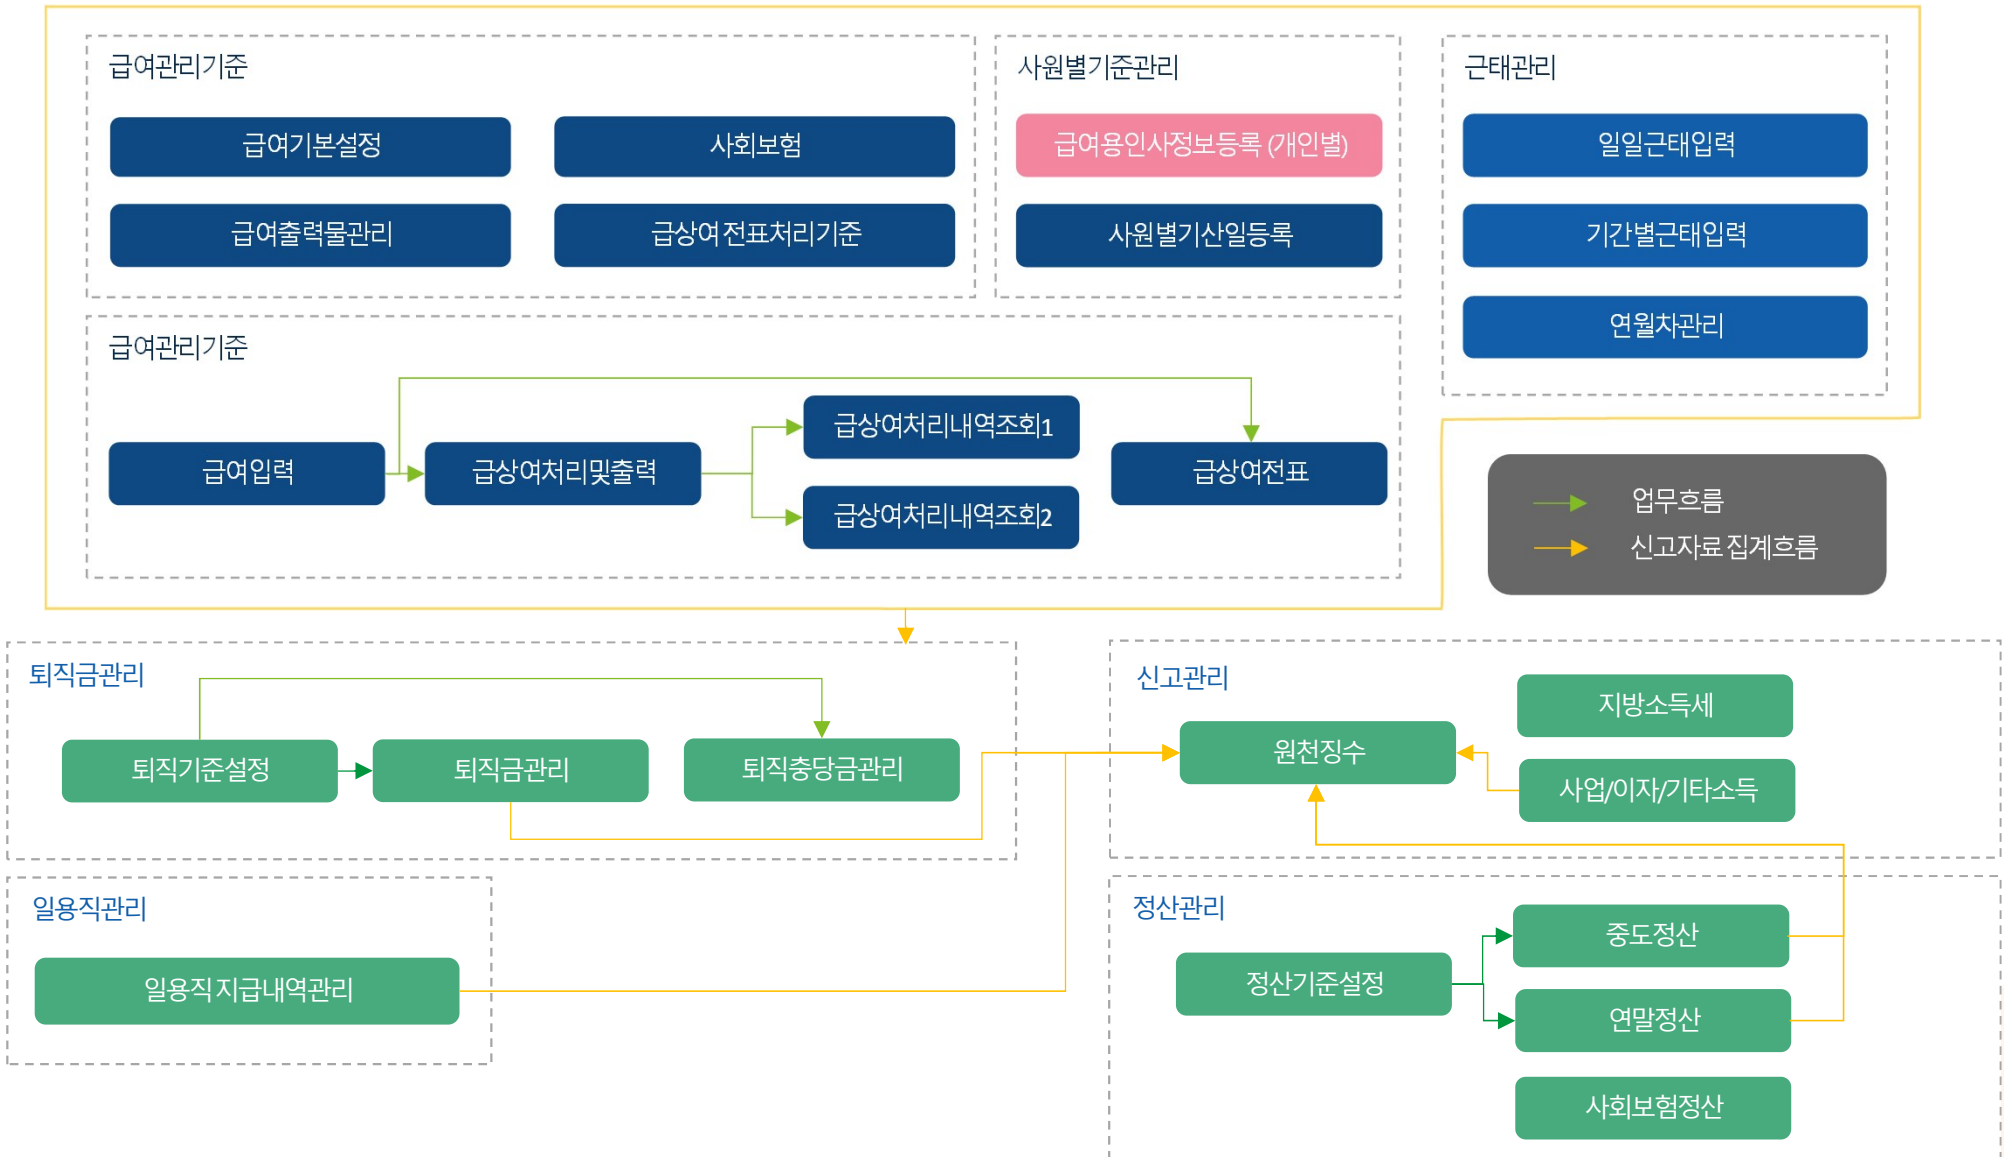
급여관리기준

급여기본설정

사회보험

급여출력물관리

급상여 전표처리기준

사원별기준관리

급여용인사정보등록 (개인별)

사원별기산일등록

근태관리

일일근태입력

기간별근태입력

연월차관리

급여관리기준

급여입력

급상여처리및출력

급상여처리내역조회1

급상여처리내역조회2

급상여전표

업무흐름

신고자료 집계흐름

퇴직금관리

퇴직기준설정

퇴직금관리

퇴직충당금관리

신고관리

지방소득세

원천징수

사업/이자/기타소득

일용직관리

일용직 지급내역관리

정산관리

중도정산

정산기준설정

연말정산

사회보험정산